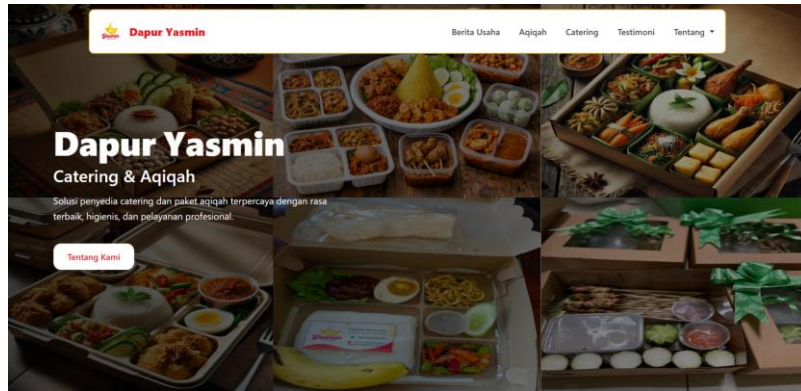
Dapur Yasmin

Berita Usaha Aqiqah Catering Testimoni Tentang

Dapur Yasmin

Catering & Aqiqah

Solusi penyedia catering dan paket aqiqah terpercaya dengan rasa terbaik, higienis, dan pelayanan profesional.

Tentang Kami